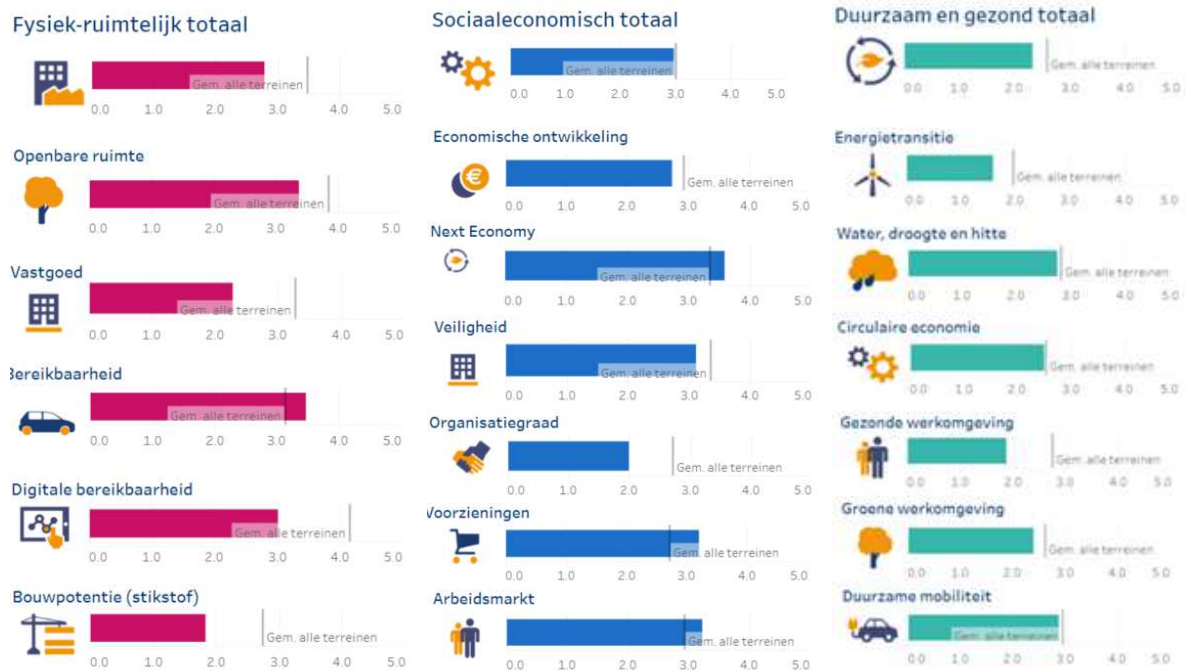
Fysiek-ruimtelijk totaal

Gem. alle terreinen
0.0 1.0 2.0 3.0 4.0 5.0

Openbare ruimte

Gem. alle terreinen
0.0 1.0 2.0 3.0 4.0 5.0

Vastgoed

Gem. alle terreinen
0.0 1.0 2.0 3.0 4.0 5.0

Bereikbaarheid

Gem. alle terreinen
0.0 1.0 2.0 3.0 4.0 5.0

Digitale bereikbaarheid

Gem. alle terreinen
0.0 1.0 2.0 3.0 4.0 5.0

Bouwpotentie (stikstof)

Gem. alle terreinen
0.0 1.0 2.0 3.0 4.0 5.0

Sociaaleconomisch totaal

Gem. alle terreinen
0.0 1.0 2.0 3.0 4.0 5.0

Economische ontwikkeling

Gem. alle terreinen
0.0 1.0 2.0 3.0 4.0 5.0

Next Economy

Gem. alle terreinen
0.0 1.0 2.0 3.0 4.0 5.0

Veiligheid

Gem. alle terreinen
0.0 1.0 2.0 3.0 4.0 5.0

Organisatiegraad

Gem. alle terreinen
0.0 1.0 2.0 3.0 4.0 5.0

Voorzieningen

Gem. alle terreinen
0.0 1.0 2.0 3.0 4.0 5.0

Arbeidsmarkt

Gem. alle terreinen
0.0 1.0 2.0 3.0 4.0 5.0

Duurzaam en gezond totaal

Gem. alle terreinen
0.0 1.0 2.0 3.0 4.0 5.0

Energietransitie

Gem. alle terreinen
0.0 1.0 2.0 3.0 4.0 5.0

Water, droogte en hitte

Gem. alle terreinen
0.0 1.0 2.0 3.0 4.0 5.0

Circulaire economie

Gem. alle terreinen
0.0 1.0 2.0 3.0 4.0 5.0

Gezonde werkomgeving

Gem. alle terreinen
0.0 1.0 2.0 3.0 4.0 5.0

Groene werkomgeving

Gem. alle terreinen
0.0 1.0 2.0 3.0 4.0 5.0

Duurzame mobiliteit

Gem. alle terreinen
0.0 1.0 2.0 3.0 4.0 5.0